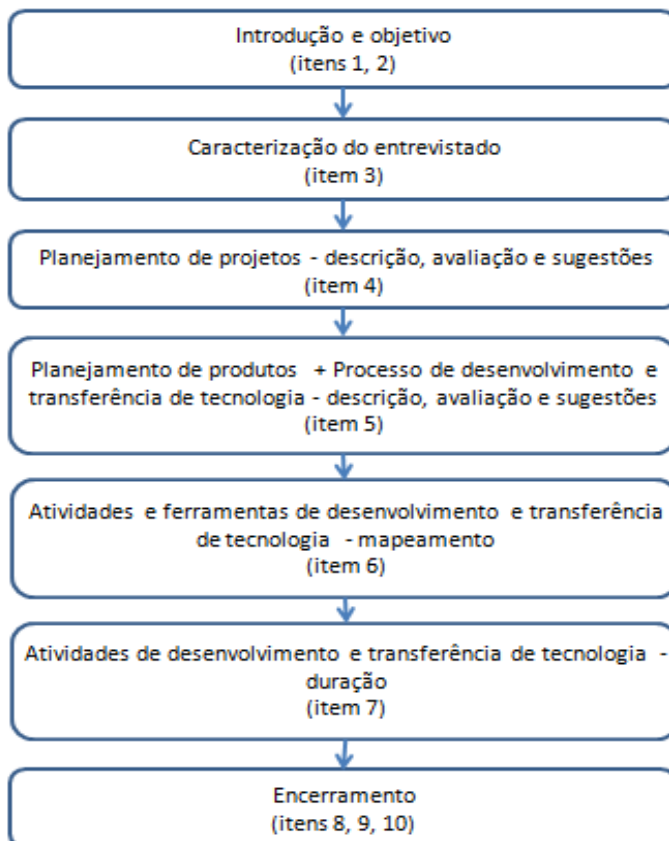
Introdução e objetivo
(itens 1, 2)

Caracterização do entrevistado
(item 3)

Planejamento de projetos - descrição, avaliação e sugestões
(item 4)

Planejamento de produtos + Processo de desenvolvimento e transferência de tecnologia - descrição, avaliação e sugestões
(item 5)

Atividades e ferramentas de desenvolvimento e transferência de tecnologia - mapeamento
(item 6)

Atividades de desenvolvimento e transferência de tecnologia - duração
(item 7)

Encerramento
(itens 8, 9, 10)